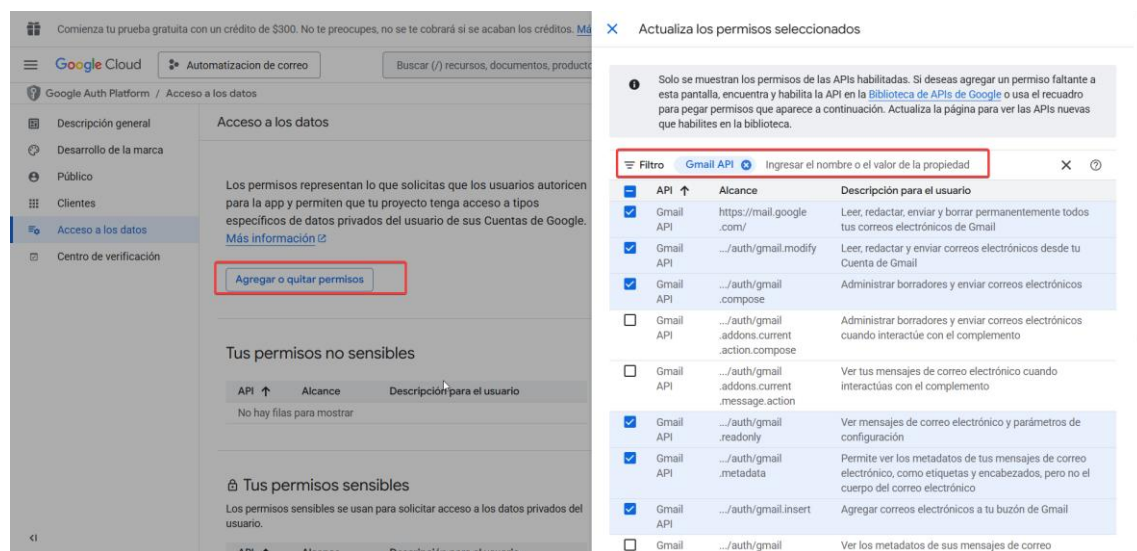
Comienza tu prueba gratuita con un crédito de $300. No te preocupes, no se te cobrará si se acaban los créditos. Má

Google Cloud

Automatizacion de correo

Buscar (/) recursos, documentos, producto

Google Auth Platform / Acceso a los datos

Descripción general
Desarrollo de la marca
Público
Clientes
Acceso a los datos
Centro de verificación

Acceso a los datos

Los permisos representan lo que solicitas que los usuarios autoricen para la app y permiten que tu proyecto tenga acceso a tipos específicos de datos privados del usuario de sus Cuentas de Google. Más información

Agregar o quitar permisos

Tus permisos no sensibles

| API ↑ | Alcance | Descripción para el usuario |
|---|---|---|
| No hay filas para mostrar | | |

Tus permisos sensibles

Los permisos sensibles se usan para solicitar acceso a los datos privados del usuario.

Actualiza los permisos seleccionados

Solo se muestran los permisos de las APIs habilitadas. Si deseas agregar un permiso faltante a esta pantalla, encuentra y habilita la API en la Biblioteca de APIs de Google o usa el recuadro para pegar permisos que aparece a continuación. Actualiza la página para ver las APIs nuevas que habilites en la biblioteca.

Filtro Gmail API Ingresar el nombre o el valor de la propiedad

| | API ↑ | Alcance | Descripción para el usuario |
|---|---|---|---|
| ☑ | Gmail API | https://mail.google.com/ | Leer, redactar, enviar y borrar permanentemente todos tus correos electrónicos de Gmail |
| ☑ | Gmail API | .../auth/gmail.modify | Leer, redactar y enviar correos electrónicos desde tu Cuenta de Gmail |
| ☑ | Gmail API | .../auth/gmail.compose | Administrar borradores y enviar correos electrónicos |
| ☐ | Gmail API | .../auth/gmail.addons.current.action.compose | Administrar borradores y enviar correos electrónicos cuando interactúe con el complemento |
| ☐ | Gmail API | .../auth/gmail.addons.current.message.action | Ver tus mensajes de correo electrónico cuando interactúas con el complemento |
| ☑ | Gmail API | .../auth/gmail.readonly | Ver mensajes de correo electrónico y parámetros de configuración |
| ☑ | Gmail API | .../auth/gmail.metadata | Permite ver los metadatos de tus mensajes de correo electrónico, como etiquetas y encabezados, pero no el cuerpo del correo electrónico |
| ☑ | Gmail API | .../auth/gmail.insert | Agregar correos electrónicos a tu buzón de Gmail |
| ☐ | Gmail | .../auth/gmail | Ver los metadatos de sus mensajes de correo |